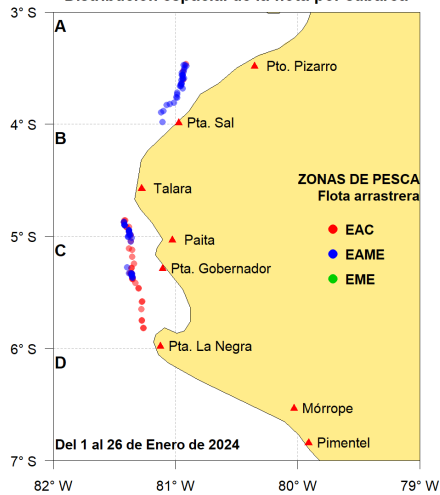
Distribución espacial de la flota por cubarca

3° S
A
Pto. Pizarro
4° S
B
Pta. Sal
Talara
ZONAS DE PESCA
Flota arrastrera
5° S
C
Paita
EAC
Pta. Gobernador
EAME
EME
6° S
D
Pta. La Negra
Mórrope
Del 1 al 26 de Enero de 2024
Pimentel
7° S
82° W
81° W
80° W
79° W